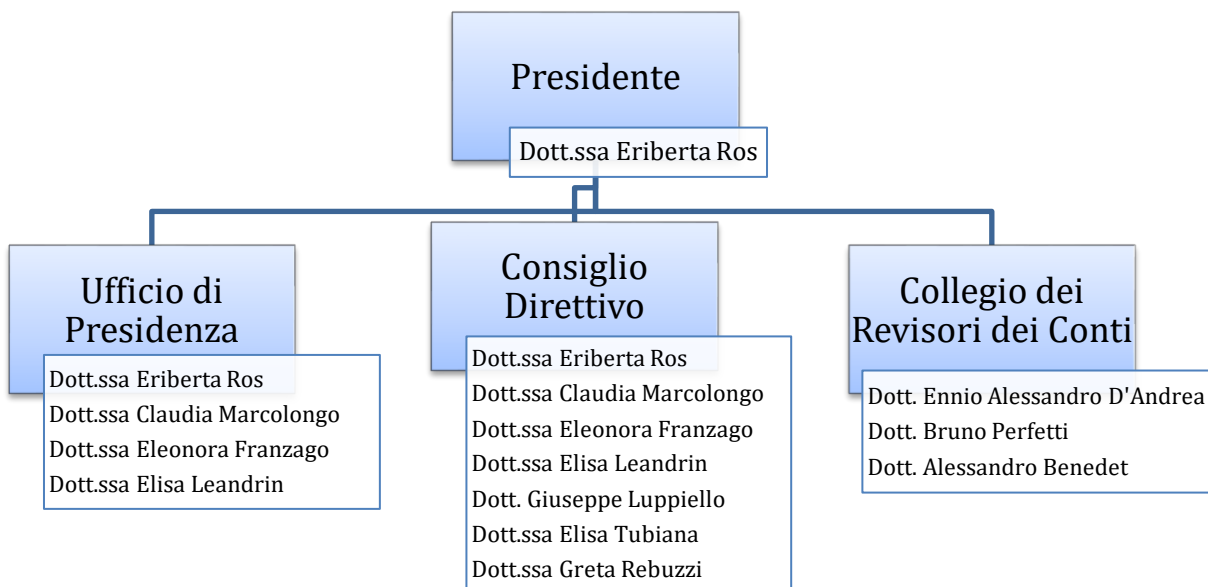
Presidente

Dott.ssa Eriberta Ros

Ufficio di Presidenza

Dott.ssa Eriberta Ros
Dott.ssa Claudia Marcolongo
Dott.ssa Eleonora Franzago
Dott.ssa Elisa Leandrin

Consiglio Direttivo

Dott.ssa Eriberta Ros
Dott.ssa Claudia Marcolongo
Dott.ssa Eleonora Franzago
Dott.ssa Elisa Leandrin
Dott. Giuseppe Luppiello
Dott.ssa Elisa Tubiana
Dott.ssa Greta Rebuzzi

Collegio dei Revisori dei Conti

Dott. Ennio Alessandro D'Andrea
Dott. Bruno Perfetti
Dott. Alessandro Benedet